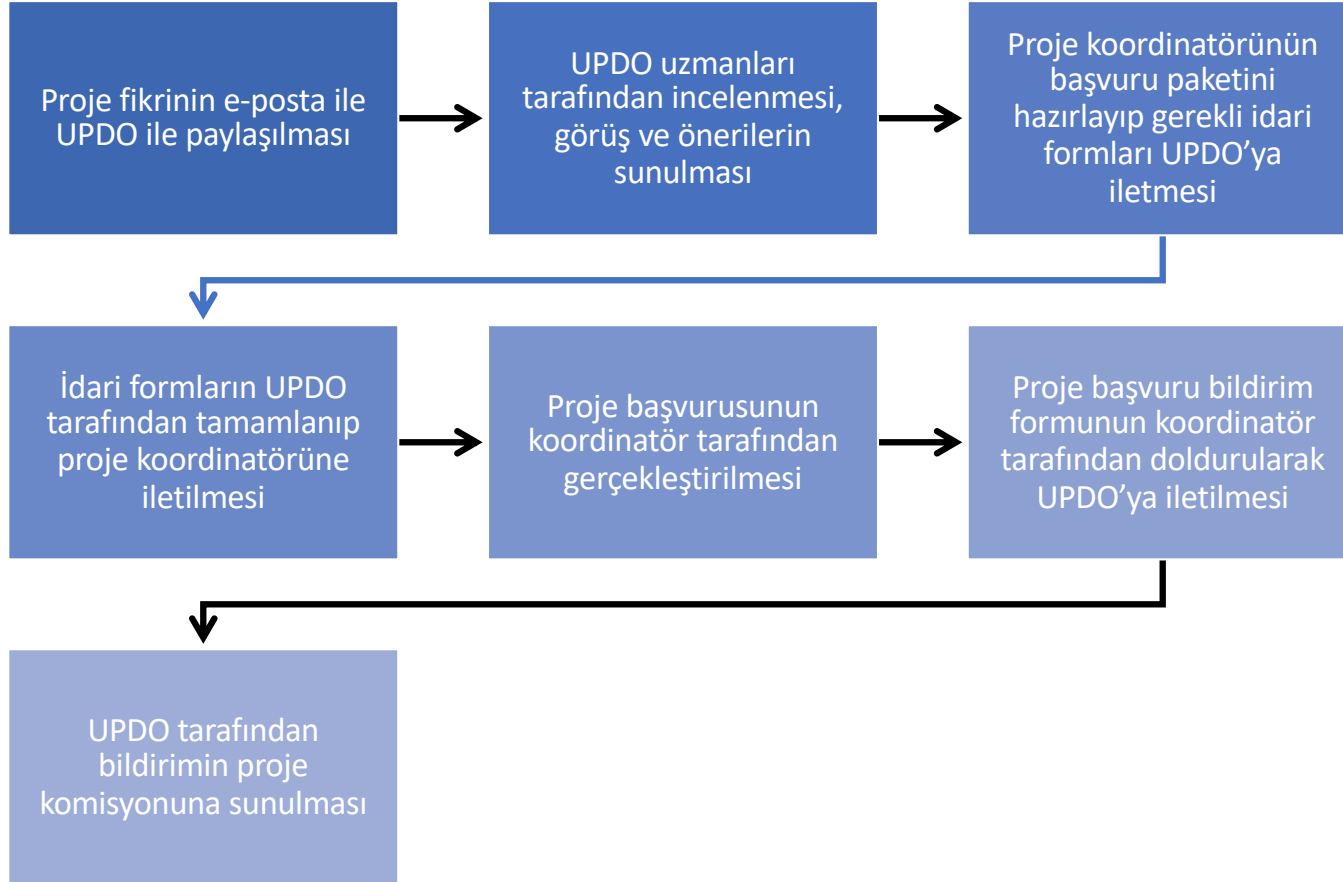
Proje fikrinin e-posta ile UPDO ile paylaşılması

UPDO uzmanları tarafından incelenmesi, görüş ve önerilerin sunulması

Proje koordinatörünün başvuru paketini hazırlayıp gerekli idari formları UPDO'ya iletmesi

İdari formların UPDO tarafından tamamlanıp proje koordinatörüne iletilmesi

Proje başvurusunun koordinatör tarafından gerçekleştirilmesi

Proje başvuru bildirim formunun koordinatör tarafından doldurularak UPDO'ya iletilmesi

UPDO tarafından bildirimin proje komisyonuna sunulması